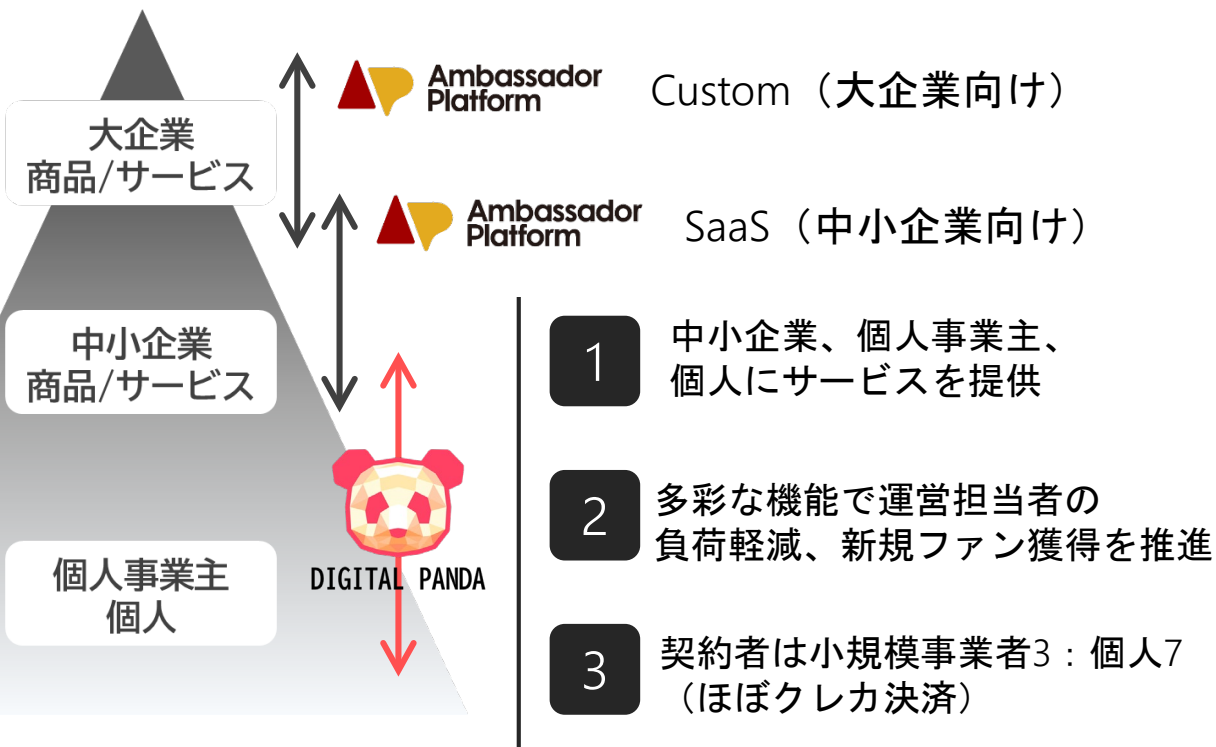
大企業
商品/サービス

中小企業
商品/サービス

個人事業主
個人

Ambassador Platform

Custom（大企業向け）

Ambassador Platform

SaaS（中小企業向け）

DIGITAL PANDA

1
中小企業、個人事業主、個人にサービスを提供

2
多彩な機能で運営担当者の負荷軽減、新規ファン獲得を推進

3
契約者は小規模事業者3：個人7（ほぼクレカ決済）